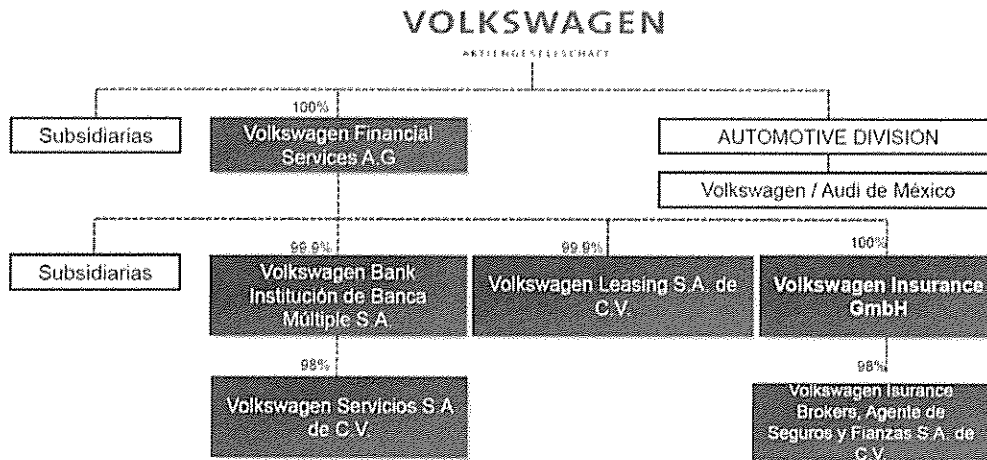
VOLKSWAGEN

AKTIENGESELLSCHAFT

100%

Subsidiarias

Volkswagen Financial Services A.G

AUTOMOTIVE DIVISION

Volkswagen / Audi de México

99.9%

99.9%

100%

Subsidiarias

Volkswagen Bank Institución de Banca Múltiple S.A.

Volkswagen Leasing S.A. de C.V.

Volkswagen Insurance GmbH

98%

98%

Volkswagen Servicios S.A de C.V.

Volkswagen Isurance Brokers, Agente de Seguros y Fianzas S.A. de C.V.